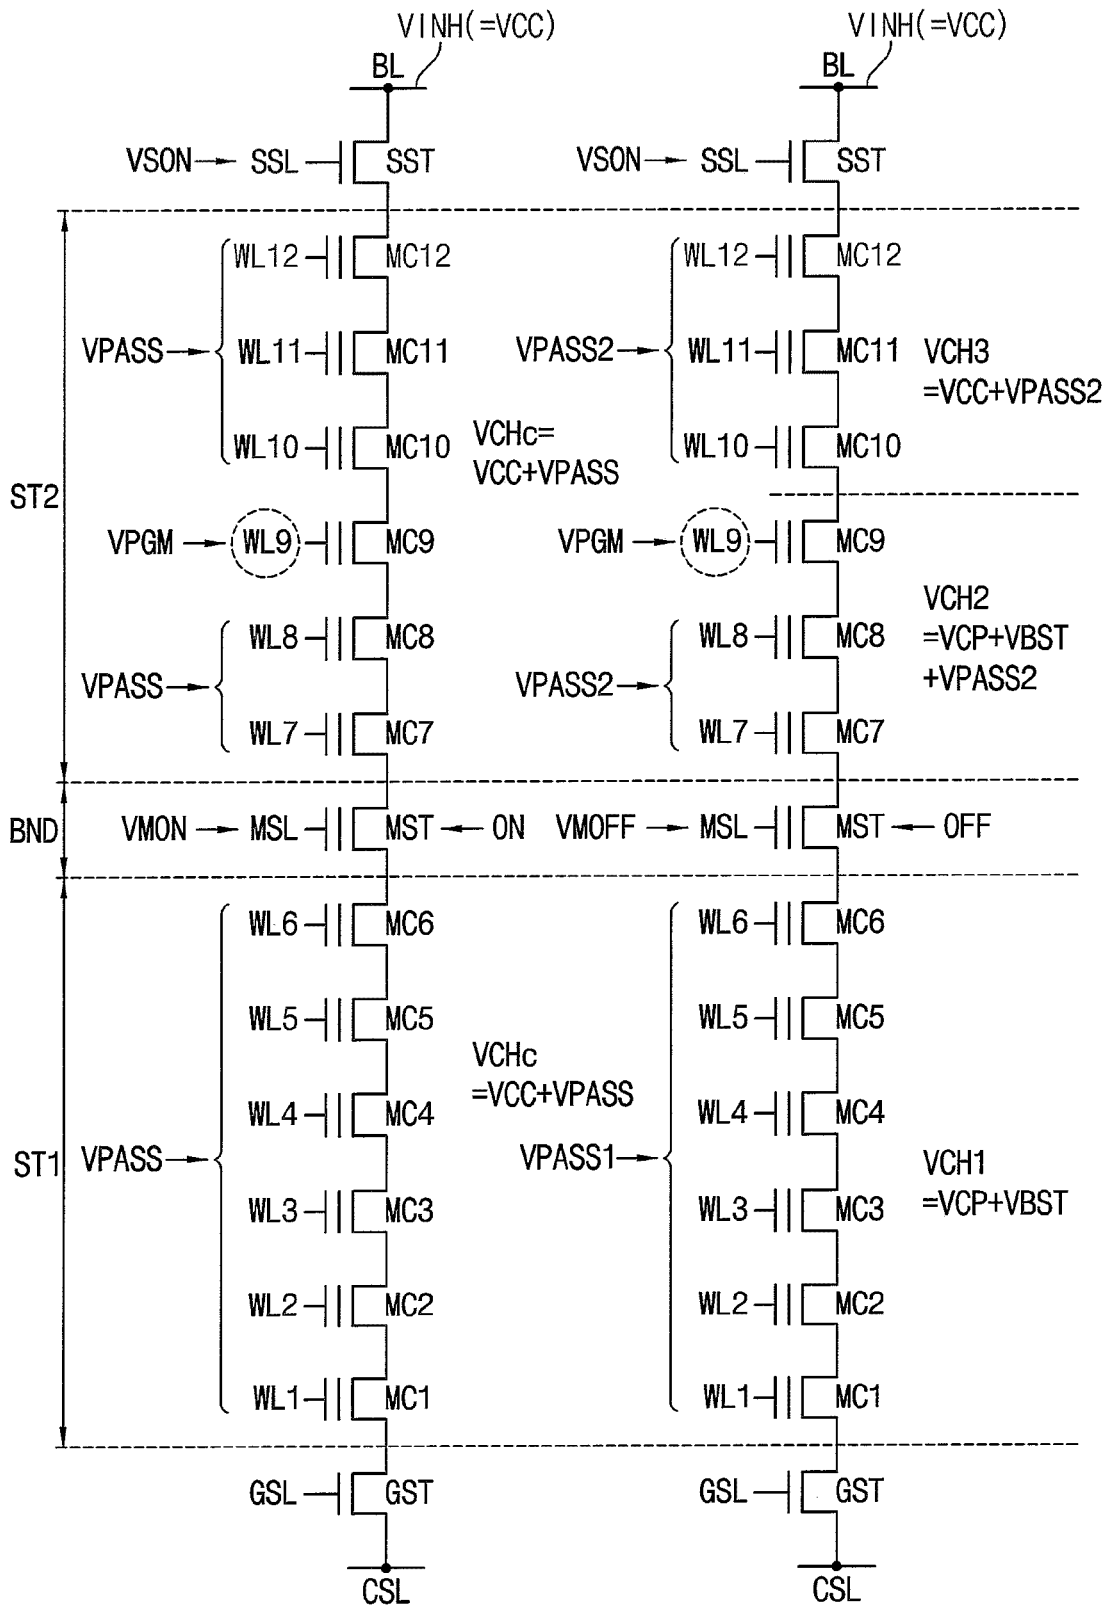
VINH(=VCC)
BL
VSON → SSL SST
ST2
VPASS → WL12 MC12
WL11 MC11
WL10 MC10
VCHc=
VCC+VPASS
VPGM → WL9 MC9
VPASS → WL8 MC8
WL7 MC7
BND
VMON → MSL MST ← ON
ST1
WL6 MC6
WL5 MC5
VCHc
=VCC+VPASS
VPASS → WL4 MC4
WL3 MC3
WL2 MC2
WL1 MC1
GSL GST
CSL

VINH(=VCC)
BL
VSON → SSL SST
VPASS2 → WL12 MC12
WL11 MC11
WL10 MC10
VCH3
=VCC+VPASS2
VPGM → WL9 MC9
VCH2
=VCP+VBST
+VPASS2
VPASS2 → WL8 MC8
WL7 MC7
VMOFF → MSL MST ← OFF
WL6 MC6
WL5 MC5
WL4 MC4
VPASS1 → WL3 MC3
VCH1
=VCP+VBST
WL2 MC2
WL1 MC1
GSL GST
CSL